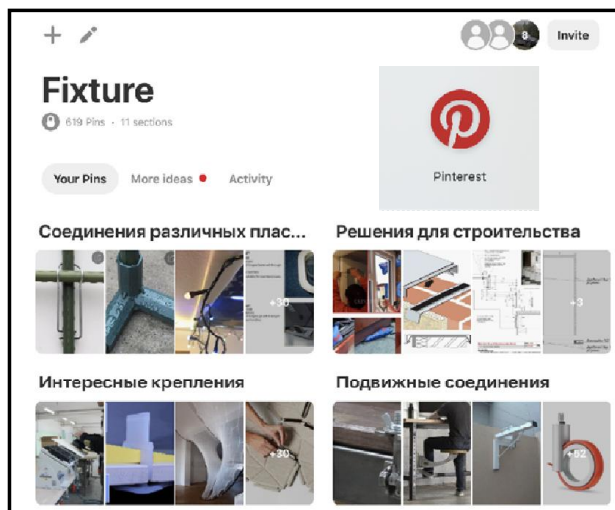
Invite

Fixture

619 Pins · 11 sections

Pinterest

Your Pins More ideas Activity

Соединения различных плас...

+30

Решения для строительства

+3

Интересные крепления

+30

Подвижные соединения

+82